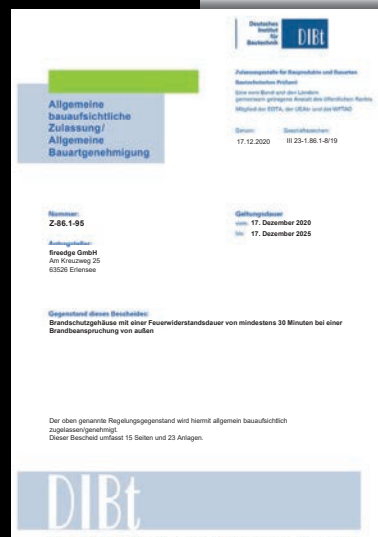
Deutsches Institut für Bautechnik
DIBt

Zulassungsstelle für Bauprodukte und Bauarten
Bautechnisches Prüfamt
Eine vom Bund und den Ländern gemeinsam getragene Anstalt des öffentlichen Rechts
Mitglied der EOTA, der UEAtc und der WFTAO

Allgemeine bauaufsichtliche Zulassung/ Allgemeine Bauartgenehmigung

Datum:
17.12.2020

Geschäftszeichen:
III 23-1.86.1-8/19

Nummer:
Z-86.1-95

Geltungsdauer
vom: 17. Dezember 2020
bis: 17. Dezember 2025

Antragsteller:
fireedge GmbH
Am Kreuzweg 25
63526 Erlensee

Gegenstand dieses Bescheides:
Brandschutzgehäuse mit einer Feuerwiderstandsdauer von mindestens 30 Minuten bei einer Brandbeanspruchung von außen

Der oben genannte Regelungsgegenstand wird hiermit allgemein bauaufsichtlich zugelassen/genehmigt.
Dieser Bescheid umfasst 15 Seiten und 23 Anlagen.

DIBt